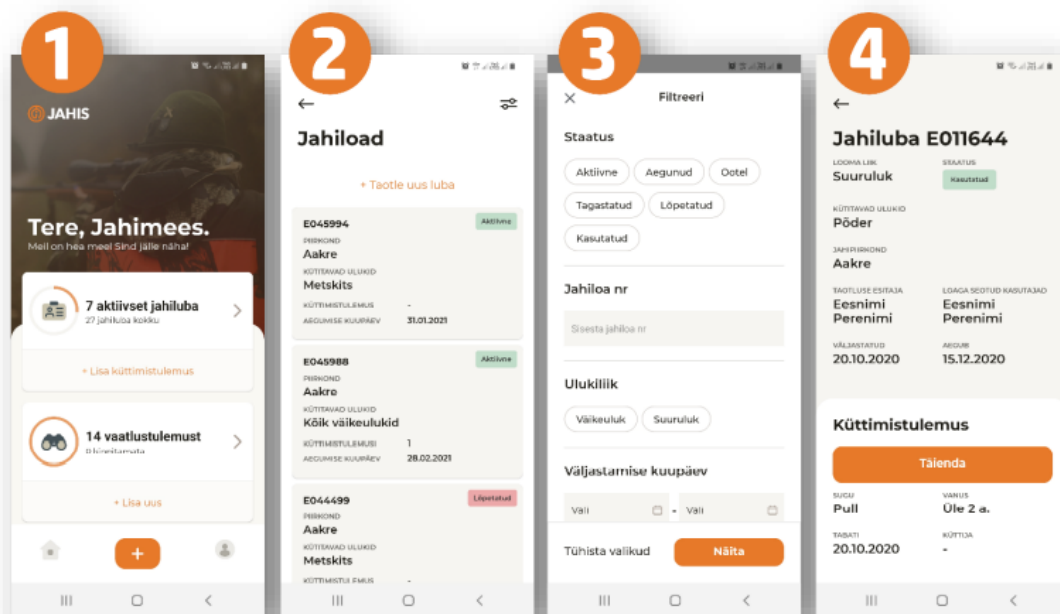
1

JAHIS

Tere, Jahimees.
Meil on hea meel Sind jälle näha!

7 aktiivset jahiluba
27 jahiluba kokku

+ Lisa küttimistulemus

14 vaatlustulemust
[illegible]

+ Lisa uus

+

2

Jahiload

+ Taotle uus luba

E045994
Aktiivne
PIIRKOND
Aakre
KÜTITAVAD ULUKID
Metskits
KÜTTIMISTULEMUS -
AEGUMISE KUUPÄEV 31.01.2021

E045988
Aktiivne
PIIRKOND
Aakre
KÜTITAVAD ULUKID
Kõik väikeulukid
KÜTTIMISTULEMUS 1
AEGUMISE KUUPÄEV 28.02.2021

E044499
Lõpetatud
PIIRKOND
Aakre
KÜTITAVAD ULUKID
Metskits
KÜTTIMISTULEMUS -

3

Filtreeri

Staatus
Aktiivne
Aegunud
Ootel
Tagastatud
Lõpetatud
Kasutatud

Jahiloa nr
Sisesta jahiloa nr

Ulukiliik
Väikeuluk
Suuruluk

Väljastamise kuupäev
Vali - Vali

Tühista valikud
Näita

4

Jahiluba E011644
LOOMA LIIK
Suuruluk
STAATUS
Kasutatud
KÜTITAVAD ULUKID
Põder
JAHIPIIRKOND
Aakre
TAOTLUSE ESITAJA
Eesnimi Perenimi
LOAGA SEOTUD KASUTAJA
Eesnimi Perenimi
VÄLJASTATUD
20.10.2020
AEGUB
15.12.2020

Küttimistulemus
Täienda
SUGU
Pull
VANUS
Üle 2 a.
TABATI
20.10.2020
KÜTTIJA
-